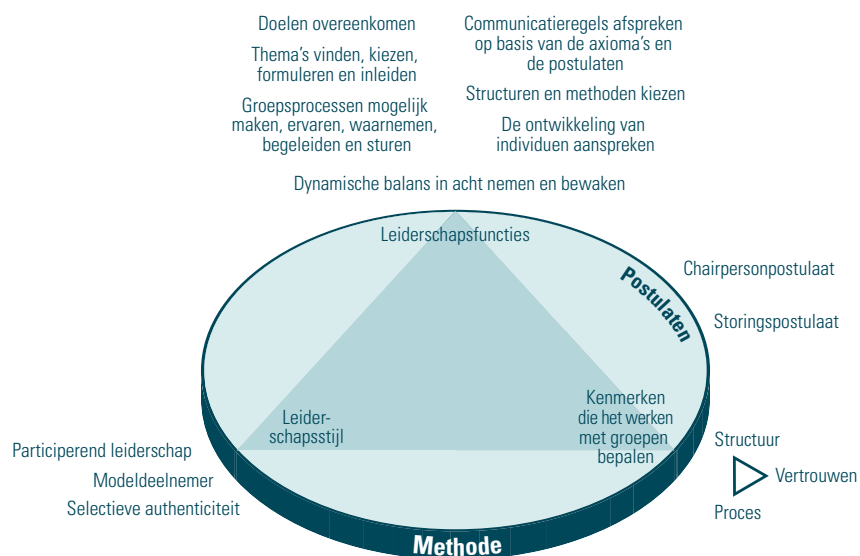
Doelen overeenkomen

Thema's vinden, kiezen, formuleren en inleiden

Groepsprocessen mogelijk maken, ervaren, waarnemen, begeleiden en sturen

Communicatieregels afspreken op basis van de axioma's en de postulaten

Structuren en methoden kiezen

De ontwikkeling van individuen aanspreken

Dynamische balans in acht nemen en bewaken

Leiderschapsfuncties

Postulaten

Chairpersonpostulaat

Storingspostulaat

Leiderschapsstijl

Kenmerken die het werken met groepen bepalen

Participerend leiderschap

Modeldeelnemer

Selectieve authenticiteit

Structuur

Vertrouwen

Proces

Methode